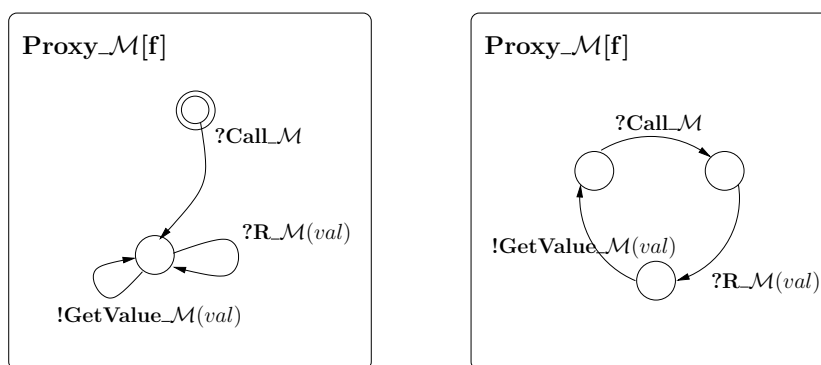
$\mathbf{Proxy\_}\mathcal{M}\mathbf{[f]}$

$\mathbf{?Call\_}\mathcal{M}$

$\mathbf{?R\_}\mathcal{M}(val)$

$\mathbf{!GetValue\_}\mathcal{M}(val)$

$\mathbf{Proxy\_}\mathcal{M}\mathbf{[f]}$

$\mathbf{?Call\_}\mathcal{M}$

$\mathbf{!GetValue\_}\mathcal{M}(val)$

$\mathbf{?R\_}\mathcal{M}(val)$